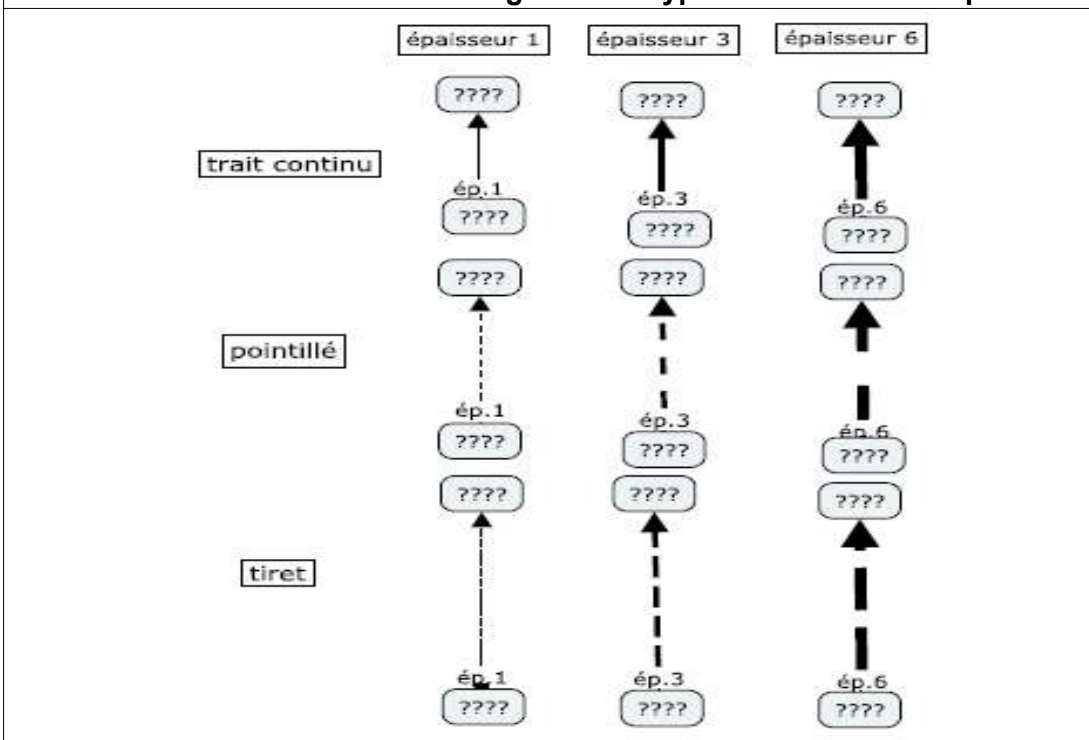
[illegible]

épaisseur 1 | épaisseur 3 | épaisseur 6

trait continu
????
ép.1
????
????
ép.3
????
????
ép.6
????

pointillé
????
ép.1
????
????
ép.3
????
????
ép.6
????

tiret
????
ép.1
????
????
ép.3
????
????
ép.6
????